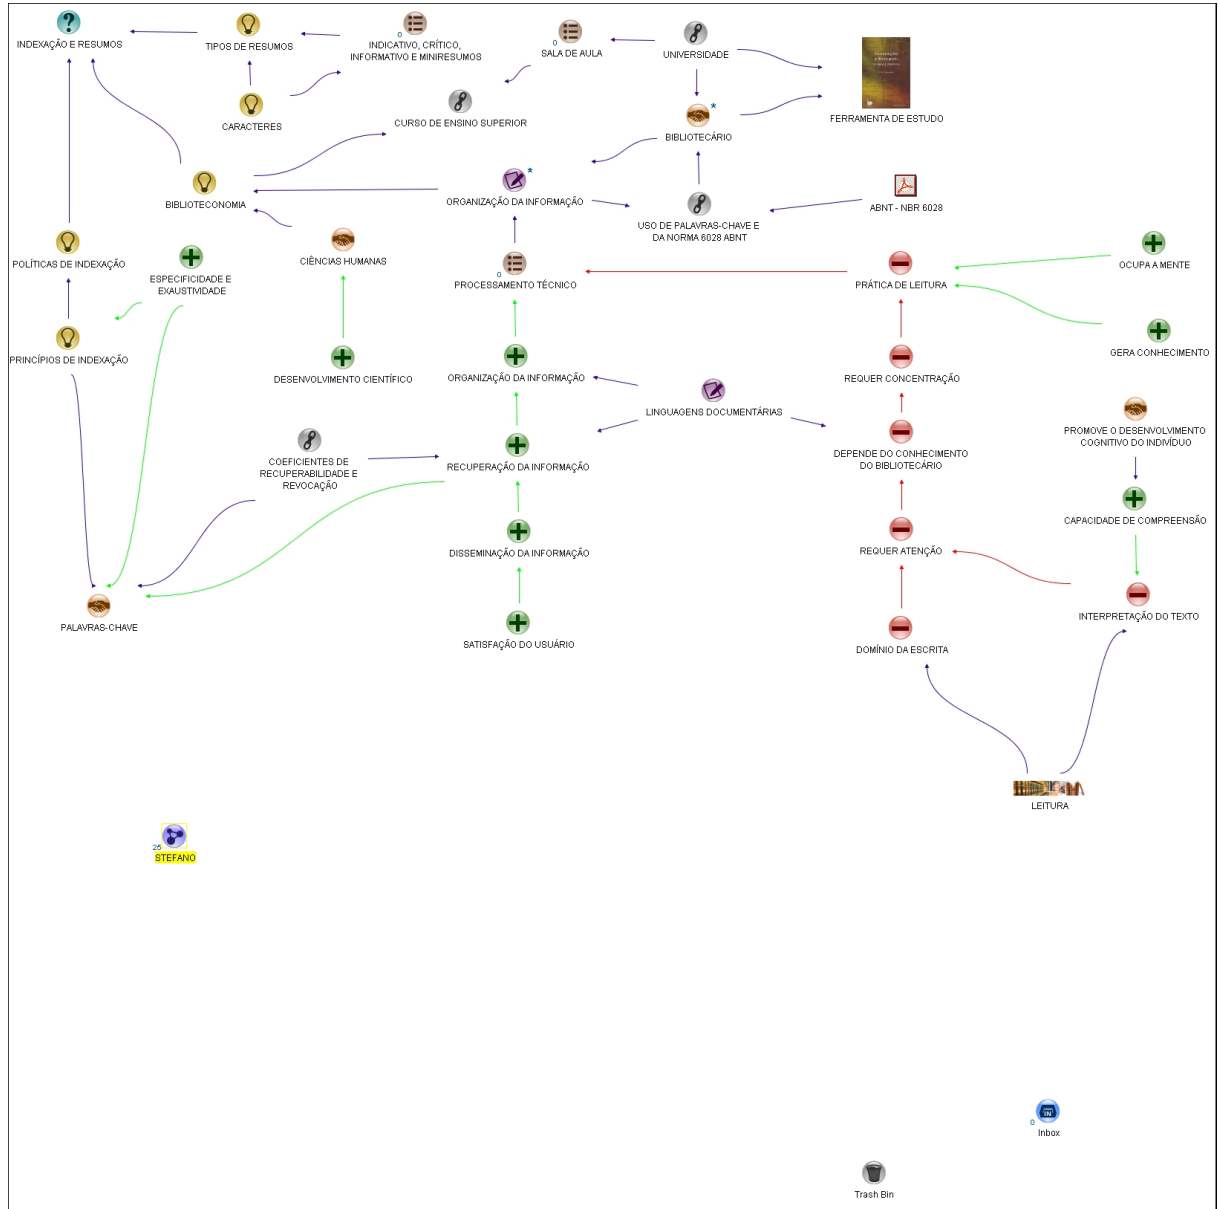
INDEXAÇÃO E RESUMOS

TIPOS DE RESUMOS

0
INDICATIVO, CRÍTICO, INFORMATIVO E MINIRESUMOS

0
SALA DE AULA

UNIVERSIDADE

FERRAMENTA DE ESTUDO

CARACTERES

CURSO DE ENSINO SUPERIOR

BIBLIOTECÁRIO

BIBLIOTECONOMIA

ORGANIZAÇÃO DA INFORMAÇÃO

USO DE PALAVRAS-CHAVE E DA NORMA 6028 ABNT

ABNT - NBR 6028

POLÍTICAS DE INDEXAÇÃO

ESPECIFICIDADE E EXAUSTIVIDADE

CIÊNCIAS HUMANAS

0
PROCESSAMENTO TÉCNICO

PRÁTICA DE LEITURA

OCUPA A MENTE

GERA CONHECIMENTO

PRINCÍPIOS DE INDEXAÇÃO

DESENVOLVIMENTO CIENTÍFICO

ORGANIZAÇÃO DA INFORMAÇÃO

REQUER CONCENTRAÇÃO

LINGUAGENS DOCUMENTÁRIAS

PROMOVE O DESENVOLVIMENTO COGNITIVO DO INDIVÍDUO

COEFICIENTES DE RECUPERABILIDADE E REVOCAÇÃO

RECUPERAÇÃO DA INFORMAÇÃO

DEPENDE DO CONHECIMENTO DO BIBLIOTECÁRIO

CAPACIDADE DE COMPREENSÃO

DISSEMINAÇÃO DA INFORMAÇÃO

REQUER ATENÇÃO

PALAVRAS-CHAVE

INTERPRETAÇÃO DO TEXTO

SATISFAÇÃO DO USUÁRIO

DOMÍNIO DA ESCRITA

LEITURA

25
STEFANO

0
Inbox

Trash Bin